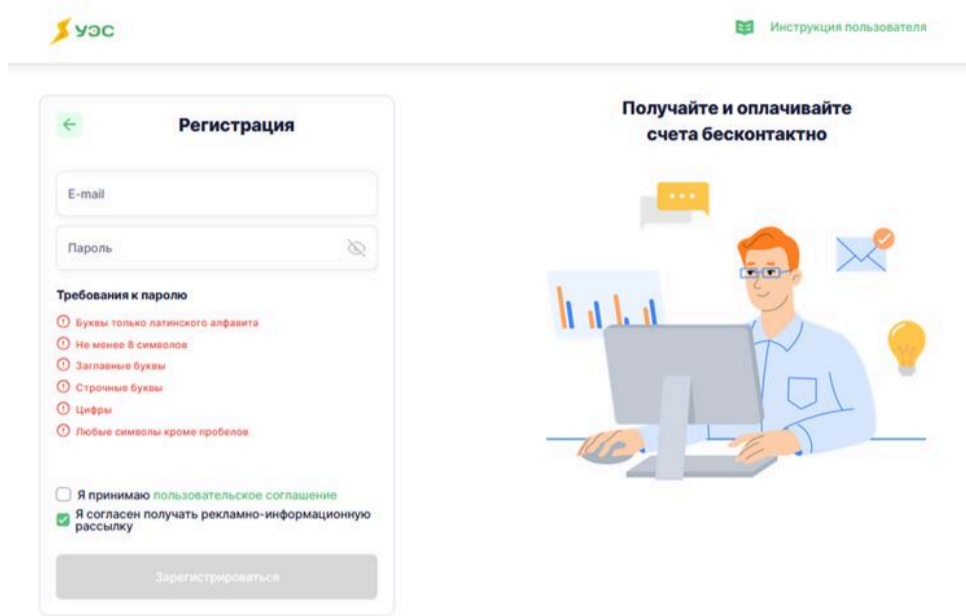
УЭС

Инструкция пользователя

Регистрация

E-mail

Пароль

Требования к паролю

Буквы только латинского алфавита

Не менее 8 символов

Заглавные буквы

Строчные буквы

Цифры

Любые символы кроме пробелов

Я принимаю пользовательское соглашение

Я согласен получать рекламно-информационную рассылку

Зарегистрироваться

Получайте и оплачивайте счета бесконтактно